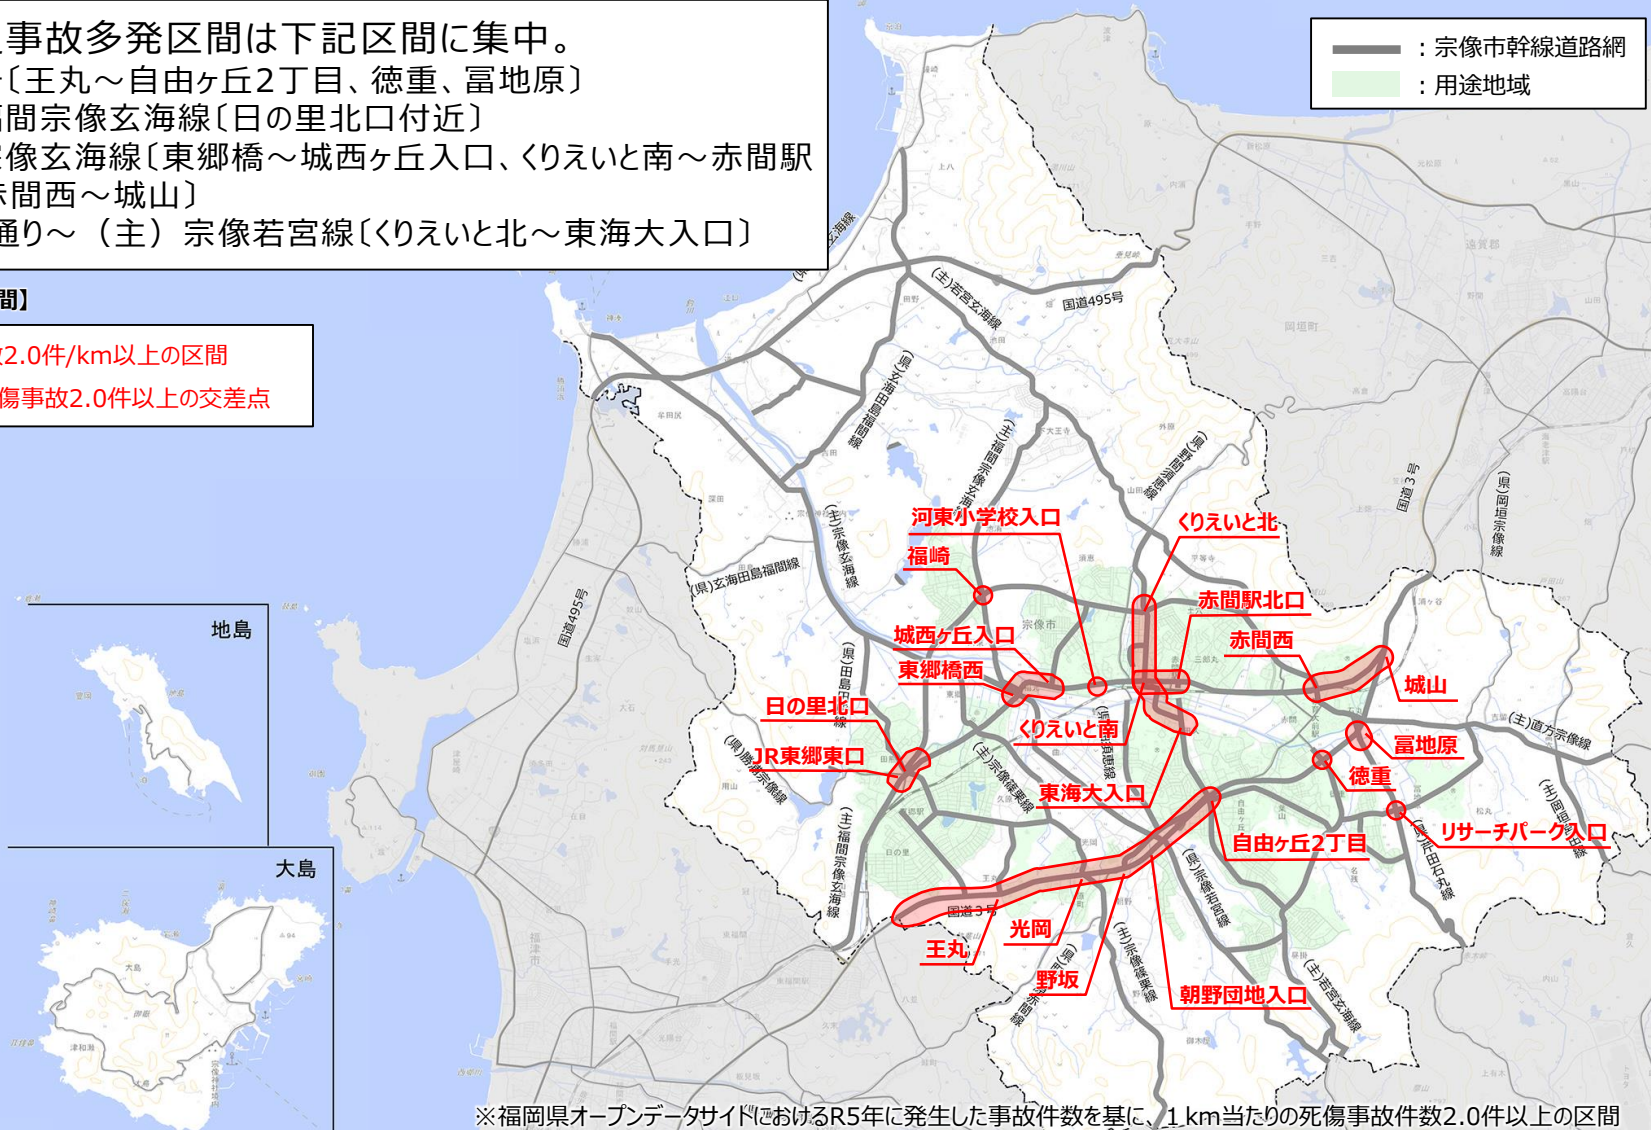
事故多発区間は下記区間に集中。
〔王丸～自由ヶ丘2丁目、徳重、冨地原〕
福間宗像玄海線〔日の里北口付近〕
宗像玄海線〔東郷橋～城西ヶ丘入口、くりえいと南～赤間駅
赤間西～城山〕
通り～（主）宗像若宮線〔くりえいと北～東海大入口〕

間】
2.0件/km以上の区間
傷事故2.0件以上の交差点

：宗像市幹線道路網
：用途地域

地島
大島

(主)若宮玄海線
国道495号
(県)玄海田島福間線
(主)福間宗像玄海線
(県)玄海田島福間線
(主)宗像玄海線
国道495号
(県)田島田熊線
(県)勝浦宗像線
(主)宗像篠栗線
(主)福間宗像玄海線
(県)野坂赤間線
(主)宗像篠栗線
(県)宗像若宮線
(主)若宮玄海線
(主)直方宗像線
(主)岡垣宗像線
(県)岡垣宗像線
(県)吉田石丸線
国道3号
宗像市

河東小学校入口
福崎
くりえいと北
赤間駅北口
城西ヶ丘入口
赤間西
東郷橋西
城山
日の里北口
くりえいと南
冨地原
JR東郷東口
徳重
東海大入口
リサーチパーク入口
自由ヶ丘2丁目
光岡
王丸
野坂
朝野団地入口

※福岡県オープンデータサイトにおけるR5年に発生した事故件数を基に、1km当たりの死傷事故件数2.0件以上の区間